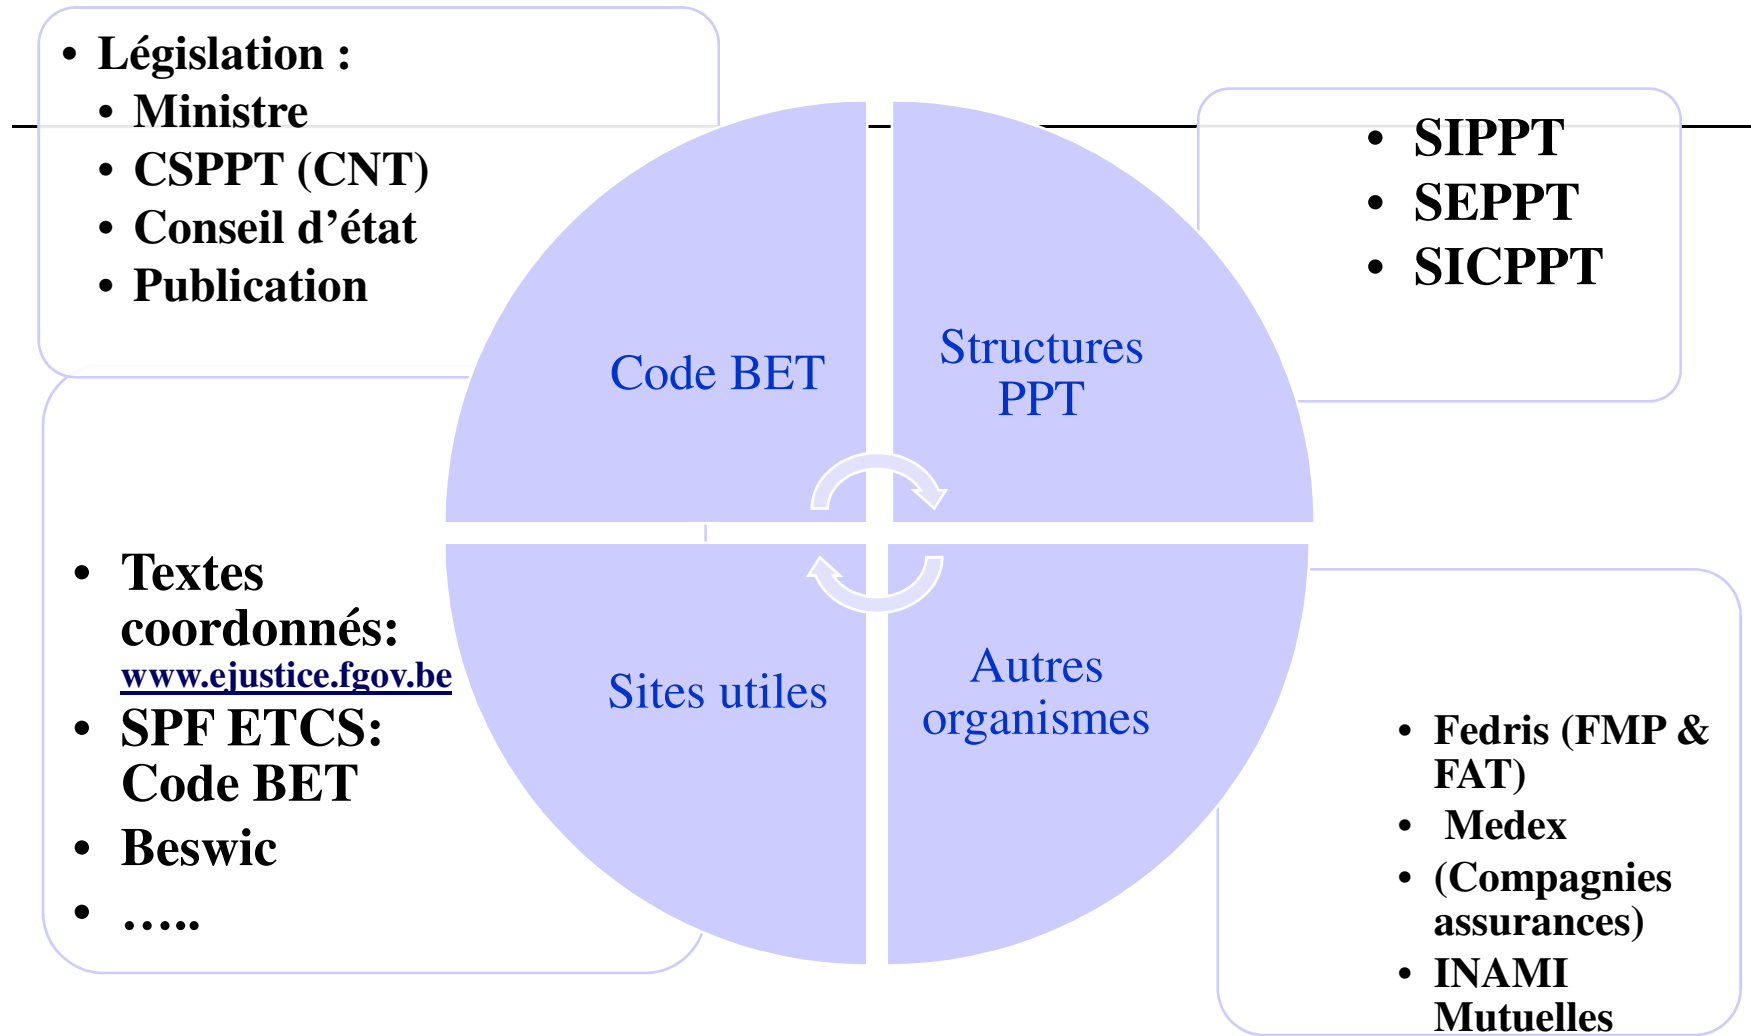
• Législation :
  • Ministre
  • CSPPT (CNT)
  • Conseil d'état
  • Publication

• SIPPT
• SEPPT
• SICPPT

Code BET

Structures PPT

Sites utiles

Autres organismes

• Textes coordonnés: www.ejustice.fgov.be
• SPF ETCS: Code BET
• Beswic
• …..

• Fedris (FMP & FAT)
• Medex
• (Compagnies assurances)
• INAMI Mutuelles